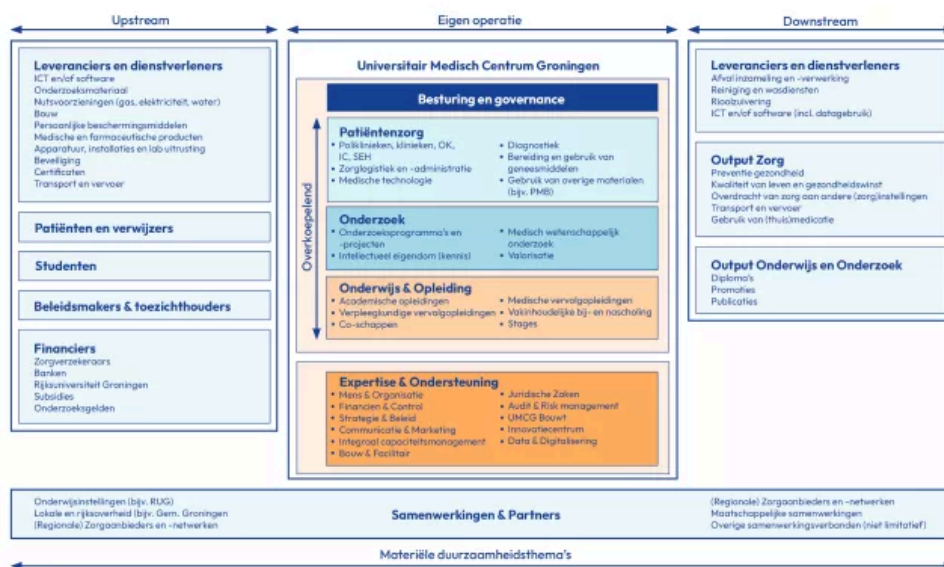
Upstream

Eigen operatie

Downstream

Leveranciers en dienstverleners
ICT en/of software
Onderzoeksmateriaal
Nutsvoorzieningen (gas, elektriciteit, water)
Bouw
Persoonlijke beschermingsmiddelen
Medische en farmaceutische producten
Apparatuur, installaties en lab uitrusting
Beveiliging
Certificaten
Transport en vervoer

Patiënten en verwijzers

Studenten

Beleidsmakers & toezichthouders

Financiers
Zorgverzekeraars
Banken
Rijksuniversiteit Groningen
Subsidies
Onderzoeksgelden

Universitair Medisch Centrum Groningen

Besturing en governance

Overkoepelend

Patiëntenzorg
• Poliklinieken, klinieken, OK, IC, SEH
• Zorglogistiek en -administratie
• Medische technologie
• Diagnostiek
• Bereiding en gebruik van geneesmiddelen
• Gebruik van overige materialen (bijv. PMB)

Onderzoek
• Onderzoeksprogramma's en -projecten
• Intellectueel eigendom (kennis)
• Medisch wetenschappelijk onderzoek
• Valorisatie

Onderwijs & Opleiding
• Academische opleidingen
• Verpleegkundige vervolgopleidingen
• Co-schappen
• Medische vervolgopleidingen
• Vakinhoudelijke bij- en nascholing
• Stages

Expertise & Ondersteuning
• Mens & Organisatie
• Financien & Control
• Strategie & Beleid
• Communicatie & Marketing
• Integraal capaciteitsmanagement
• Bouw & Facilitair
• Juridische Zaken
• Audit & Risk management
• UMCG Bouwt
• Innovatiecentrum
• Data & Digitalisering

Leveranciers en dienstverleners
Afvalinzameling en -verwerking
Reiniging en wasdiensten
Rioolzuivering
ICT en/of software (incl. datagebruik)

Output Zorg
Preventie gezondheid
Kwaliteit van leven en gezondheidswinst
Overdracht van zorg aan andere (zorg)instellingen
Transport en vervoer
Gebruik van (thuis)medicatie

Output Onderwijs en Onderzoek
Diploma's
Promoties
Publicaties

Onderwijsinstellingen (bijv. RUG)
Lokale en rijksoverheid (bijv. Gem. Groningen)
(Regionale) Zorgaanbieders en -netwerken

Samenwerkingen & Partners

(Regionale) Zorgaanbieders en -netwerken
Maatschappelijke samenwerkingen
Overige samenwerkingsverbonden (niet limitatief)

Materiële duurzaamheidsthema's